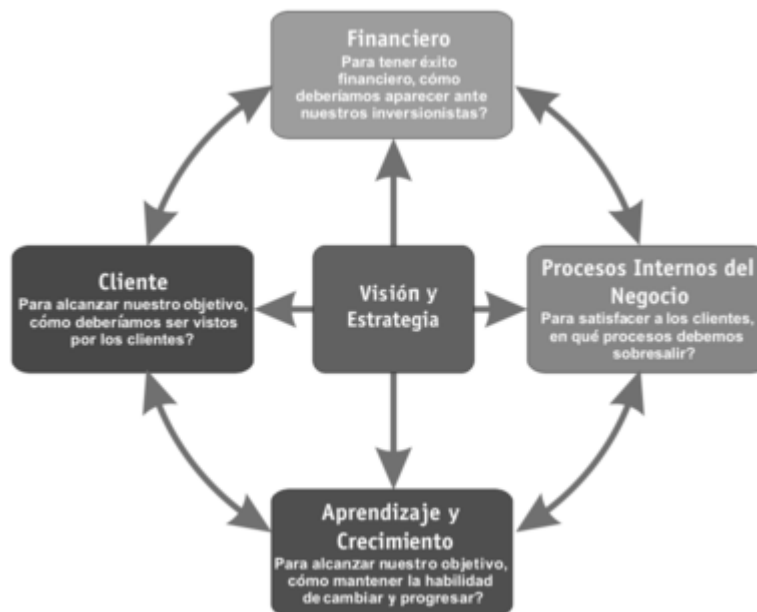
Financiero
Para tener éxito financiero, cómo deberíamos aparecer ante nuestros inversionistas?

Cliente
Para alcanzar nuestro objetivo, cómo deberíamos ser vistos por los clientes?

Visión y Estrategia

Procesos Internos del Negocio
Para satisfacer a los clientes, en qué procesos debemos sobresalir?

Aprendizaje y Crecimiento
Para alcanzar nuestro objetivo, cómo mantener la habilidad de cambiar y progresar?